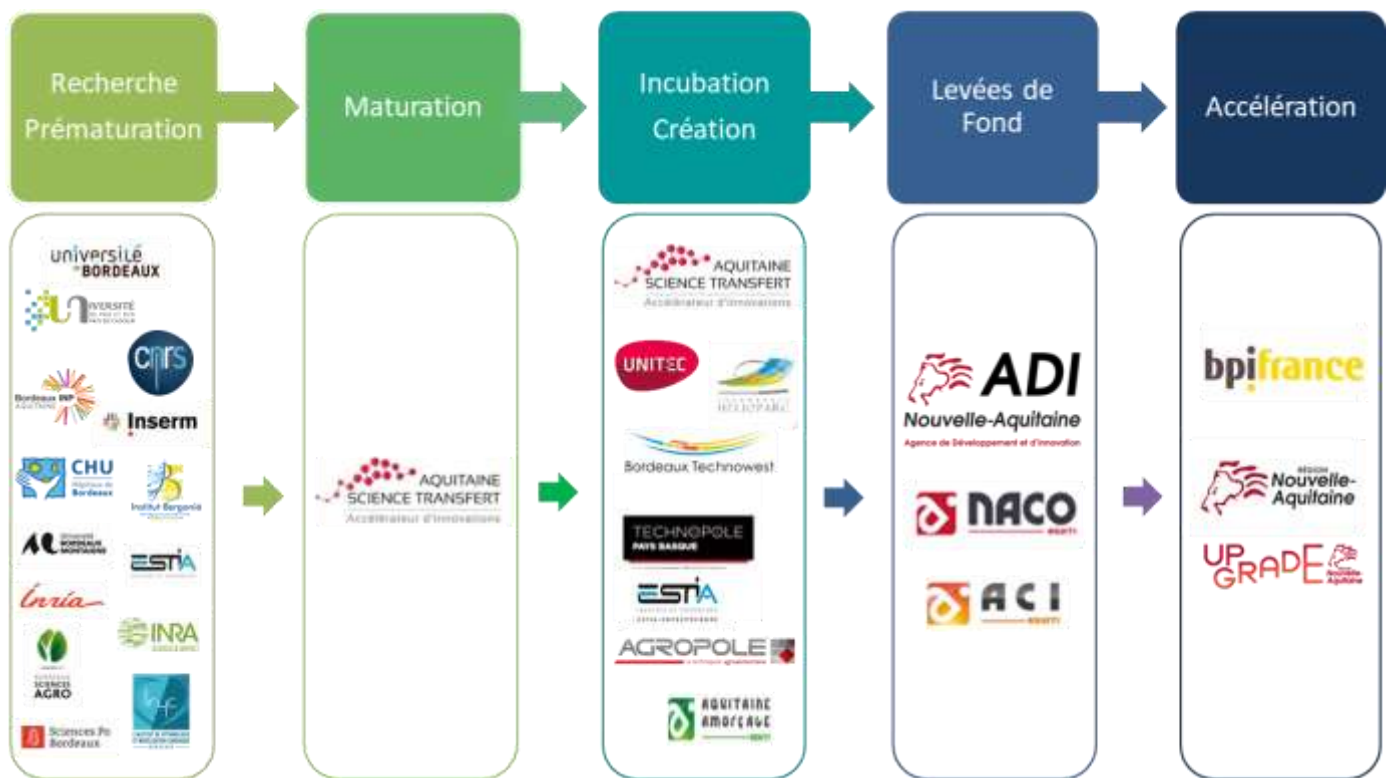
Recherche Prématuration

Maturation

Incubation Création

Levées de Fond

Accélération

université de BORDEAUX
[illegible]NIVERSITÉ
cnrs
Bordeaux INP AQUITAINE
Inserm
CHU Hôpitaux de Bordeaux
Institut Bergonié
UNIVERSITÉ BORDEAUX MONTAIGNE
ESTIA
Inria
INRA
BORDEAUX SCIENCES AGRO
Sciences Po Bordeaux

AQUITAINE SCIENCE TRANSFERT
Accélérateur d'innovations

AQUITAINE SCIENCE TRANSFERT
Accélérateur d'innovations
UNITEC
HELIOPARC
Bordeaux Technowest
TECHNOPOLE PAYS BASQUE
ESTIA
AGROPOLE
AQUITAINE AMORÇAGE

ADI
Nouvelle-Aquitaine
Agence de Développement et d'Innovation
NACO
ACI

bpifrance
RÉGION Nouvelle-Aquitaine
UPGRADE Nouvelle-Aquitaine